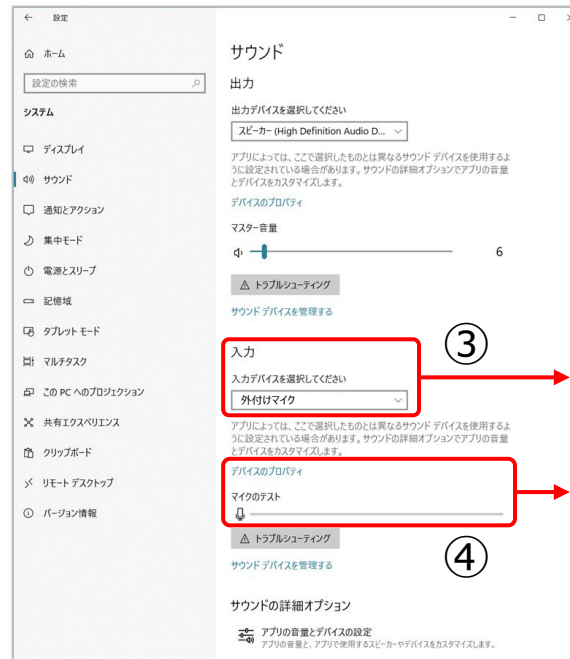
← 設定 − □ ×

ホーム

設定の検索

システム

ディスプレイ

サウンド

通知とアクション

集中モード

電源とスリープ

記憶域

タブレット モード

マルチタスク

この PC へのプロジェクション

共有エクスペリエンス

クリップボード

リモート デスクトップ

バージョン情報

サウンド

出力

出力デバイスを選択してください

スピーカー (High Definition Audio D...

アプリによっては、ここで選択したものとは異なるサウンド デバイスを使用するように設定されている場合があります。サウンドの詳細オプションでアプリの音量とデバイスをカスタマイズします。

デバイスのプロパティ

マスター音量

6

トラブルシューティング

サウンド デバイスを管理する

③

入力

入力デバイスを選択してください

外付けマイク

アプリによっては、ここで選択したものとは異なるサウンド デバイスを使用するように設定されている場合があります。サウンドの詳細オプションでアプリの音量とデバイスをカスタマイズします。

デバイスのプロパティ

マイクのテスト

トラブルシューティング

④

サウンド デバイスを管理する

サウンドの詳細オプション

アプリの音量とデバイスの設定

アプリの音量と、アプリで使用するスピーカーやデバイスをカスタマイズします。